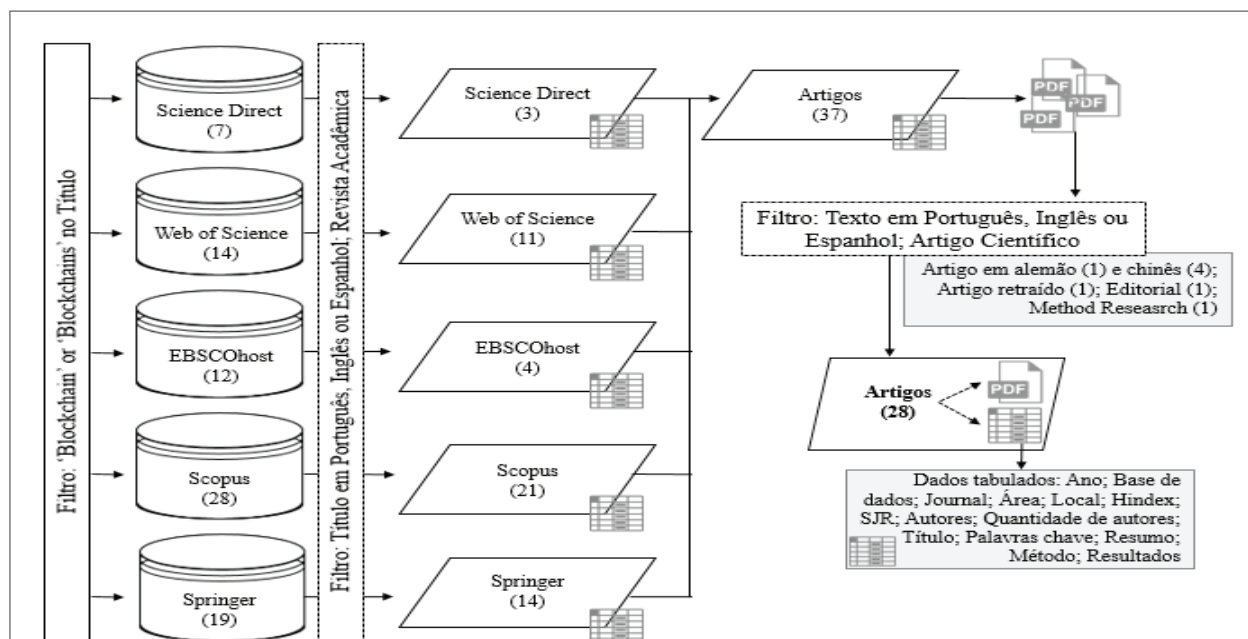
Filtro: 'Blockchain' or 'Blockchains' no Título

Science Direct (7)

Web of Science (14)

EBSCOhost (12)

Scopus (28)

Springer (19)

Filtro: Título em Português, Inglês ou Espanhol; Revista Acadêmica

Science Direct (3)

Web of Science (11)

EBSCOhost (4)

Scopus (21)

Springer (14)

Artigos (37)

PDF PDF PDF

Filtro: Texto em Português, Inglês ou Espanhol; Artigo Científico

Artigo em alemão (1) e chinês (4); Artigo retraído (1); Editorial (1); Method Reseasrch (1)

Artigos (28)

PDF

Dados tabulados: Ano; Base de dados; Journal; Área; Local; Hindex; SJR; Autores; Quantidade de autores; Título; Palavras chave; Resumo; Método; Resultados